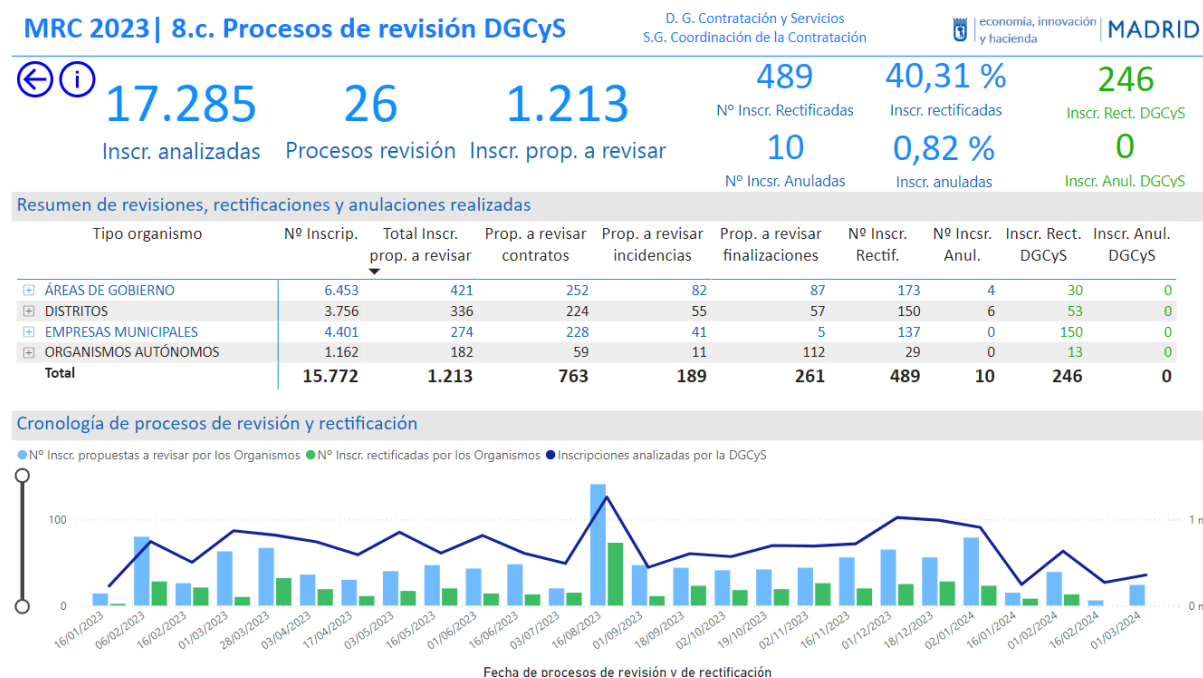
MRC 2023| 8.c. Procesos de revisión DGCyS

D. G. Contratación y Servicios
S.G. Coordinación de la Contratación

economía, innovación y hacienda | MADRID

17.285
Inscr. analizadas

26
Procesos revisión

1.213
Inscr. prop. a revisar

489
Nº Inscr. Rectificadas

40,31 %
Inscr. rectificadas

246
Inscr. Rect. DGCyS

10
Nº Incsr. Anuladas

0,82 %
Inscr. anuladas

0
Inscr. Anul. DGCyS

Resumen de revisiones, rectificaciones y anulaciones realizadas

| Tipo organismo | Nº Inscrip. | Total Inscr. prop. a revisar | Prop. a revisar contratos | Prop. a revisar incidencias | Prop. a revisar finalizaciones | Nº Inscr. Rectif. | Nº Incsr. Anul. | Inscr. Rect. DGCyS | Inscr. Anul. DGCyS |
|---|---|---|---|---|---|---|---|---|---|
| ÁREAS DE GOBIERNO | 6.453 | 421 | 252 | 82 | 87 | 173 | 4 | 30 | 0 |
| DISTRITOS | 3.756 | 336 | 224 | 55 | 57 | 150 | 6 | 53 | 0 |
| EMPRESAS MUNICIPALES | 4.401 | 274 | 228 | 41 | 5 | 137 | 0 | 150 | 0 |
| ORGANISMOS AUTÓNOMOS | 1.162 | 182 | 59 | 11 | 112 | 29 | 0 | 13 | 0 |
| Total | 15.772 | 1.213 | 763 | 189 | 261 | 489 | 10 | 246 | 0 |

Cronología de procesos de revisión y rectificación

Nº Inscr. propuestas a revisar por los Organismos  Nº Inscr. rectificadas por los Organismos  Inscripciones analizadas por la DGCyS

100
0
1 m
0 m

16/01/2023 06/02/2023 16/02/2023 01/03/2023 28/03/2023 03/04/2023 17/04/2023 03/05/2023 16/05/2023 01/06/2023 16/06/2023 03/07/2023 16/08/2023 01/09/2023 18/09/2023 02/10/2023 19/10/2023 02/11/2023 16/11/2023 01/12/2023 18/12/2023 02/01/2024 16/01/2024 01/02/2024 16/02/2024 01/03/2024

Fecha de procesos de revisión y de rectificación